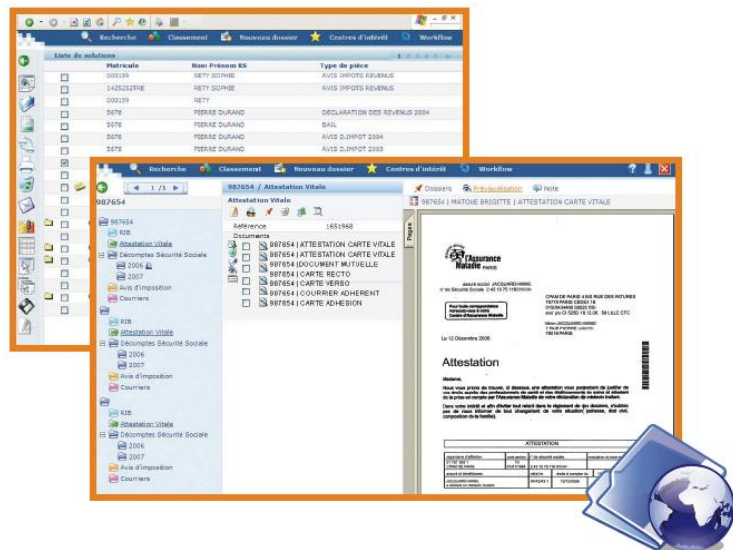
Recherche Classement Nouveau dossier Centres d'intérêt Workflow

Liste de solutions

| Matricule | Nom Prénom RS | Type de pièce |
|---|---|---|
| 000159 | RETY SOPHIE | AVIS IMPOTS REVENUS |
| 1425252FRE | RETY SOPHIE | AVIS IMPOTS REVENUS |
| 000159 | RETY | |
| 5678 | PIERRE DURAND | DECLARATION DES REVENUS 2004 |
| 5678 | PIERRE DURAND | BAIL |
| 5678 | PIERRE DURAND | AVIS D.IMPOT 2004 |
| 5678 | PIERRE DURAND | AVIS D.IMPOT 2003 |

Recherche Classement Nouveau dossier Centres d'intérêt Workflow

1 / 1

987654 / Attestation Vitale

987654

Attestation Vitale

Référence 1651968

Documents

987654 | ATTESTATION CARTE VITALE
987654 | ATTESTATION CARTE VITALE
987654 | DOCUMENT MUTUELLE
987654 | CARTE RECTO
987654 | CARTE VERSO
987654 | COURRIER ADHERENT
987654 | CARTE ADHESION

Dossiers Prévisualisation Note

987654 | MATOUE BRIGITTE | ATTESTATION CARTE VITALE

Pages

987654
RIB
Attestation Vitale
Décomptes Sécurité Sociale
2006
2007
Avis d'imposition
Courriers
RIB
Attestation Vitale
Décomptes Sécurité Sociale
2006
2007
Avis d'imposition
Courriers
RIB
Attestation Vitale
Décomptes Sécurité Sociale
2006
2007
Avis d'imposition
Courriers

l'Assurance Maladie

Le 12 Décembre 2006

Attestation

Madame,

ATTESTATION